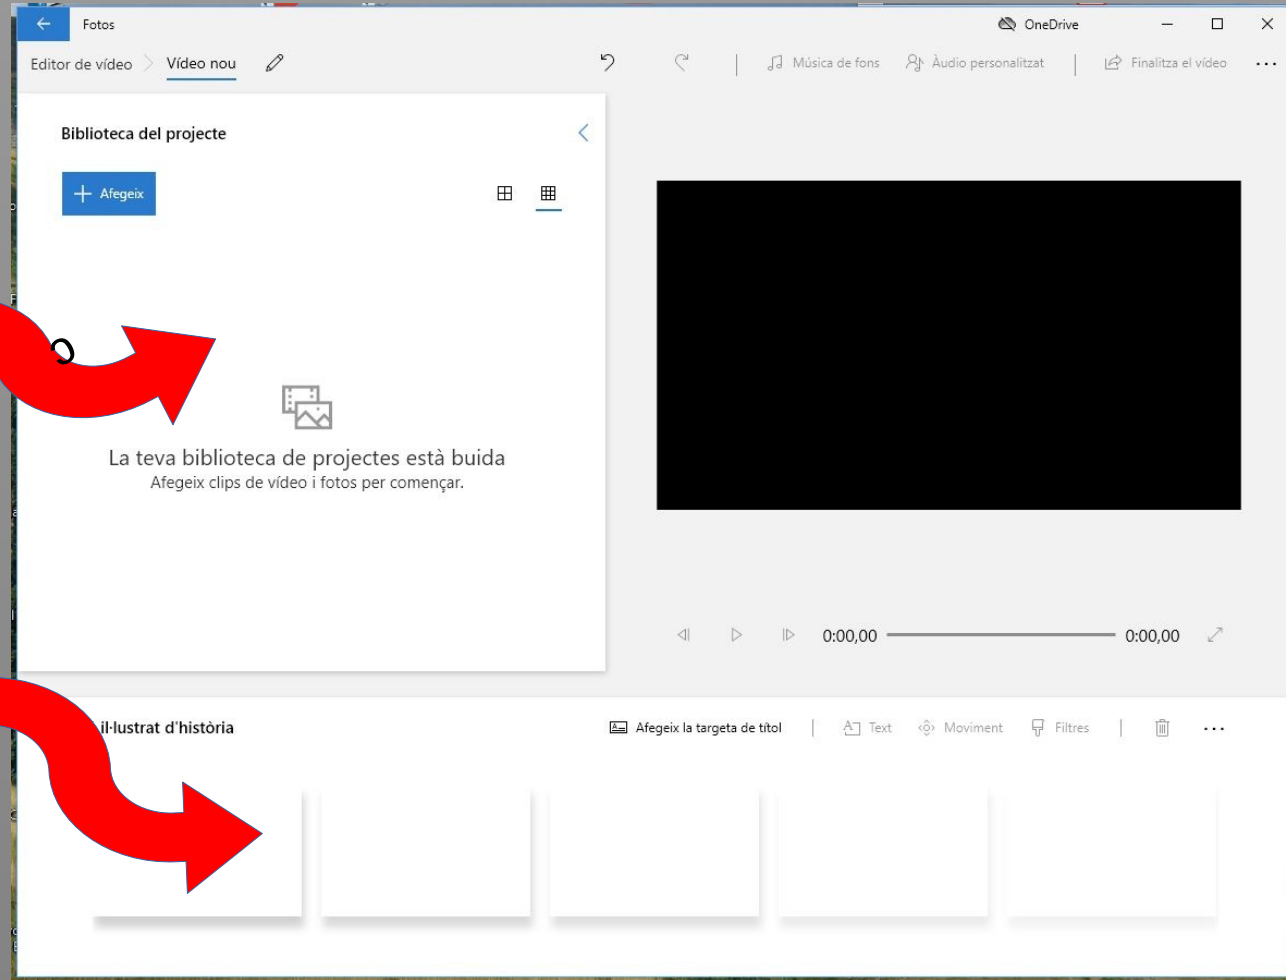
Fotos

OneDrive

Editor de vídeo > Vídeo nou

Música de fons  Àudio personalitzat  Finalitza el vídeo  ...

Biblioteca del projecte

+ Afegeix

La teva biblioteca de projectes està buida
Afegeix clips de vídeo i fotos per començar.

0:00,00  0:00,00

il·lustrat d'història

Afegeix la targeta de títol  Text  Moviment  Filtres  ...